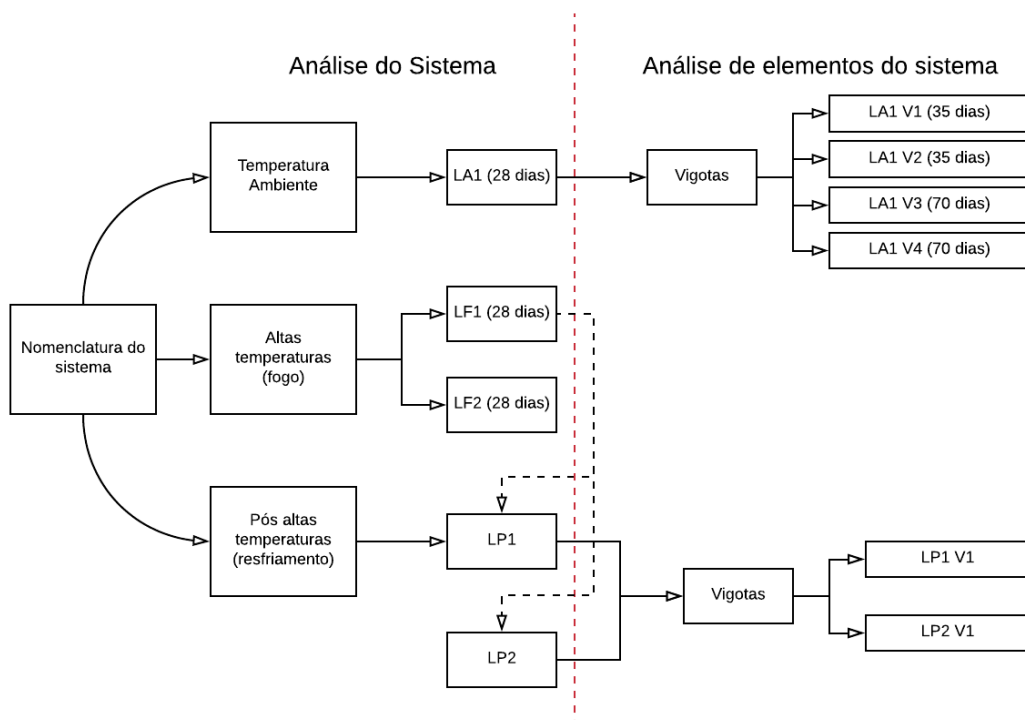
Análise do Sistema

Análise de elementos do sistema

Nomenclatura do sistema

Temperatura Ambiente

Altas temperaturas (fogo)

Pós altas temperaturas (resfriamento)

LA1 (28 dias)

LF1 (28 dias)

LF2 (28 dias)

LP1

LP2

Vigotas

LA1 V1 (35 dias)

LA1 V2 (35 dias)

LA1 V3 (70 dias)

LA1 V4 (70 dias)

Vigotas

LP1 V1

LP2 V1